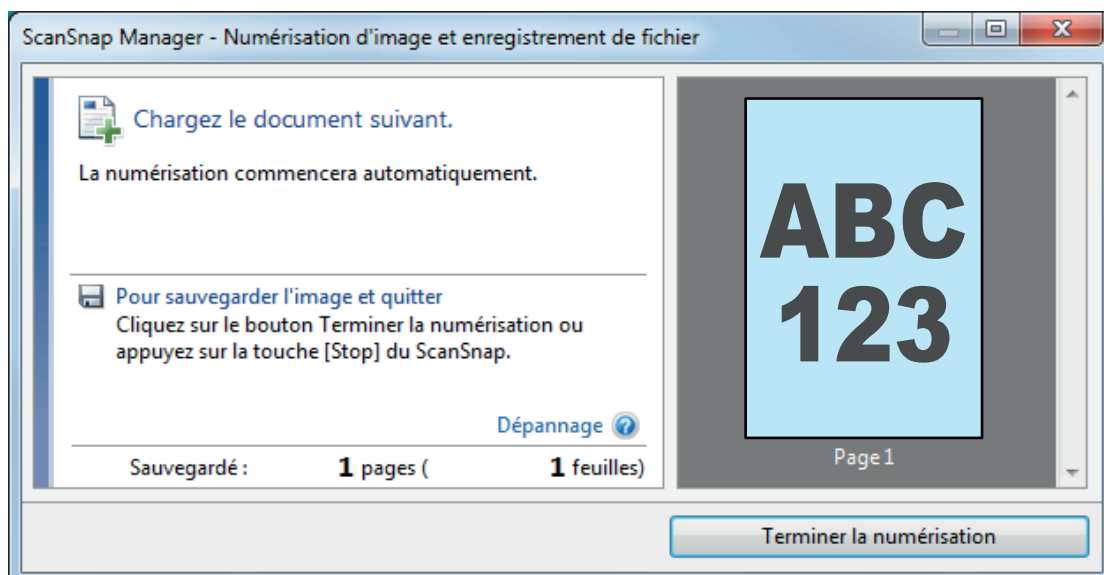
ScanSnap Manager - Numérisation d'image et enregistrement de fichier

Chargez le document suivant.

La numérisation commencera automatiquement.

Pour sauvegarder l'image et quitter
Cliquez sur le bouton Terminer la numérisation ou appuyez sur la touche [Stop] du ScanSnap.

Dépannage

Sauvegardé : **1** pages ( **1** feuilles)

ABC
123

Page 1

Terminer la numérisation